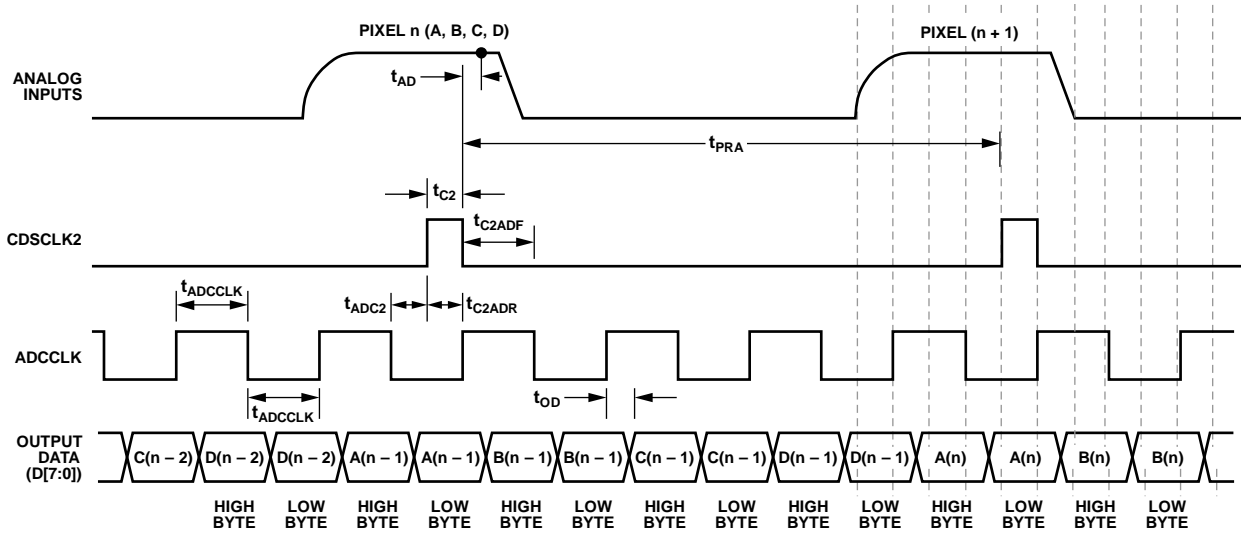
PIXEL n (A, B, C, D)

PIXEL (n + 1)

ANALOG INPUTS

$t_{AD}$

$t_{PRA}$

$t_{C2}$

CDSCLK2

$t_{C2ADF}$

$t_{ADCCLK}$

$t_{ADC2}$

$t_{C2ADR}$

ADCCLK

$t_{ADCCLK}$

$t_{OD}$

OUTPUT DATA (D[7:0])

C(n – 2) D(n – 2) D(n – 2) A(n – 1) A(n – 1) B(n – 1) B(n – 1) C(n – 1) C(n – 1) D(n – 1) D(n – 1) A(n) A(n) B(n) B(n)

HIGH BYTE LOW BYTE HIGH BYTE LOW BYTE HIGH BYTE LOW BYTE HIGH BYTE LOW BYTE HIGH BYTE LOW BYTE HIGH BYTE LOW BYTE HIGH BYTE LOW BYTE